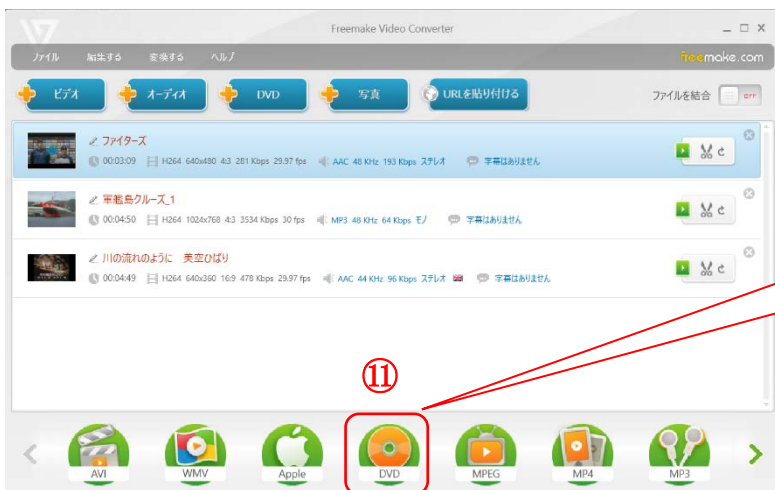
Freemake Video Converter

ファイル 編集する 変換する ヘルプ

freemake.com

ビデオ オーディオ DVD 写真 URLを貼り付ける

ファイルを結合 OFF

ファイターズ
00:03:09 H264 640x480 4:3 281 Kbps 29.97 fps AAC 48 KHz 193 Kbps ステレオ 字幕はありません

軍艦島クルーズ_1
00:04:50 H264 1024x768 4:3 3534 Kbps 30 fps MP3 48 KHz 64 Kbps モノ 字幕はありません

川の流れのように 美空ひばり
00:04:49 H264 640x360 16:9 478 Kbps 29.97 fps AAC 44 KHz 96 Kbps ステレオ 字幕はありません

⑪

AVI WMV Apple DVD MPEG MP4 MP3